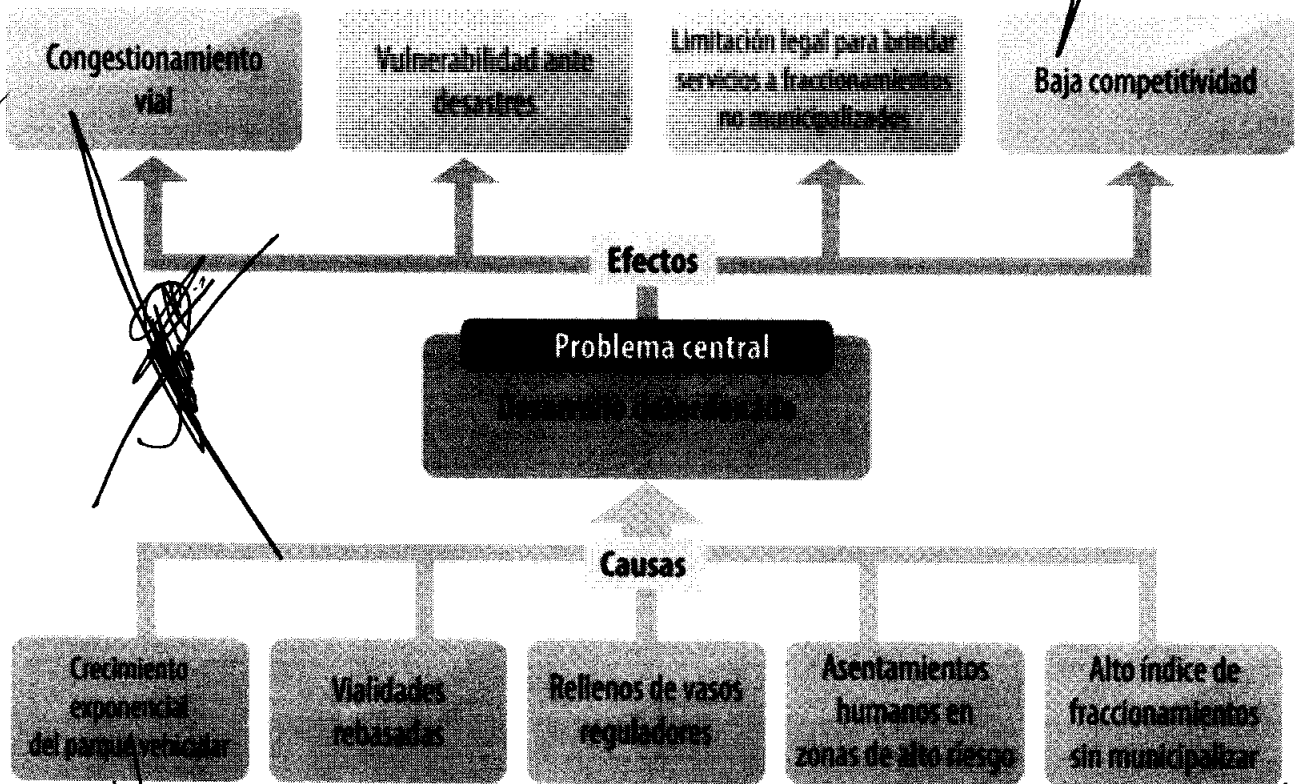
Congestionamiento vial

Vulnerabilidad ante desastres

Limitación legal para brindar servicios a fraccionamientos no municipalizados

Baja competitividad

Efectos

Problema central

Desarrollo desordenado

Causas

Crecimiento exponencial del parque vehicular

Vialidades rebasadas

Rellenos de vasos reguladores

Asentamientos humanos en zonas de alto riesgo

Alto índice de fraccionamientos sin municipalizar